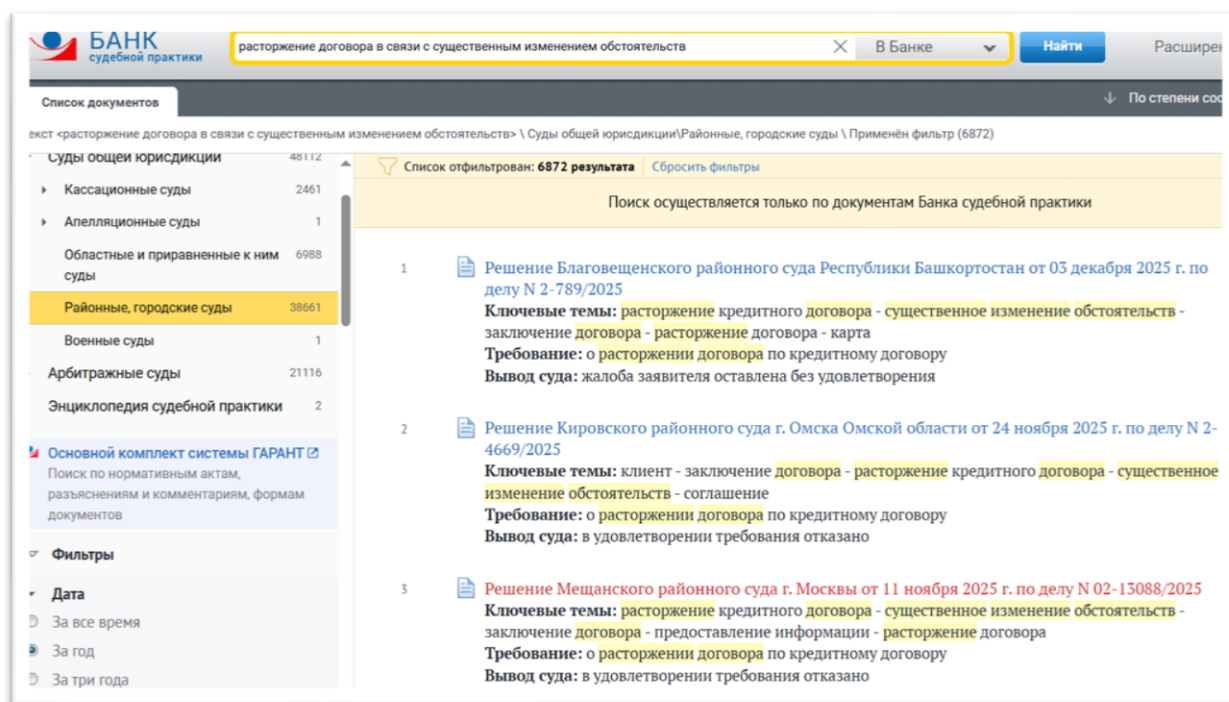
БАНК судебной практики

расторжение договора в связи с существенным изменением обстоятельств

В Банке

Найти

Расширен

Список документов

По степени соо

екст <расторжение договора в связи с существенным изменением обстоятельств> \ Суды общей юрисдикции\Районные, городские суды \ Применён фильтр (6872)

Суды общей юрисдикции 48112

Кассационные суды 2461

Апелляционные суды 1

Областные и приравненные к ним суды 6988

Районные, городские суды 38661

Военные суды 1

Арбитражные суды 21116

Энциклопедия судебной практики 2

Основной комплект системы ГАРАНТ

Поиск по нормативным актам, разъяснениям и комментариям, формам документов

Фильтры

Дата

За все время

За год

За три года

Список отфильтрован: 6872 результата Сбросить фильтры

Поиск осуществляется только по документам Банка судебной практики

1 Решение Благовещенского районного суда Республики Башкортостан от 03 декабря 2025 г. по делу N 2-789/2025
Ключевые темы: расторжение кредитного договора - существенное изменение обстоятельств - заключение договора - расторжение договора - карта
Требование: о расторжении договора по кредитному договору
Вывод суда: жалоба заявителя оставлена без удовлетворения

2 Решение Кировского районного суда г. Омска Омской области от 24 ноября 2025 г. по делу N 2-4669/2025
Ключевые темы: клиент - заключение договора - расторжение кредитного договора - существенное изменение обстоятельств - соглашение
Требование: о расторжении договора по кредитному договору
Вывод суда: в удовлетворении требования отказано

3 Решение Мещанского районного суда г. Москвы от 11 ноября 2025 г. по делу N 02-13088/2025
Ключевые темы: расторжение кредитного договора - существенное изменение обстоятельств - заключение договора - предоставление информации - расторжение договора
Требование: о расторжении договора по кредитному договору
Вывод суда: в удовлетворении требования отказано